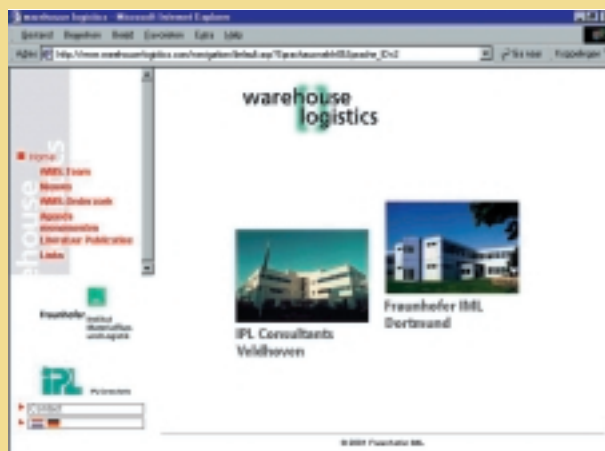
warehouse logistics - Microsoft Internet Explorer

Datei Bearbeiten Ansicht Favoriten Extras Hilfe

Adresse http://www.warehouselogistics.com/navigation/default.asp?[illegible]

Wechseln zu Verknüpfungen

warehouse logistics

Home

WMS Team

Neues

WMS Finden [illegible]

Agenda

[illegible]

Literatur Publication

Links

Fraunhofer Institut Materialfluss und Logistik

IPL

IPL Consultants Veldhoven

Fraunhofer IML Dortmund

© 2001 Fraunhofer IML